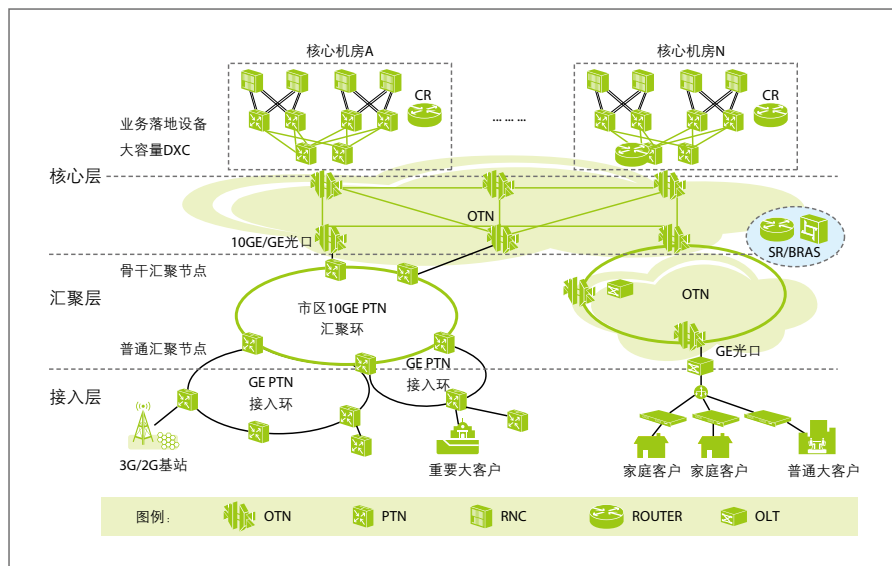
核心机房A

核心机房N

CR

CR

…… ……

业务落地设备

大容量DXC

核心层

OTN

10GE/GE光口

SR/BRAS

骨干汇聚节点

汇聚层

市区10GE PTN
汇聚环

OTN

普通汇聚节点

GE光口

GE PTN
接入环

GE PTN
接入环

接入层

3G/2G基站

重要大客户

家庭客户

家庭客户

普通大客户

图例：

OTN

PTN

RNC

ROUTER

OLT